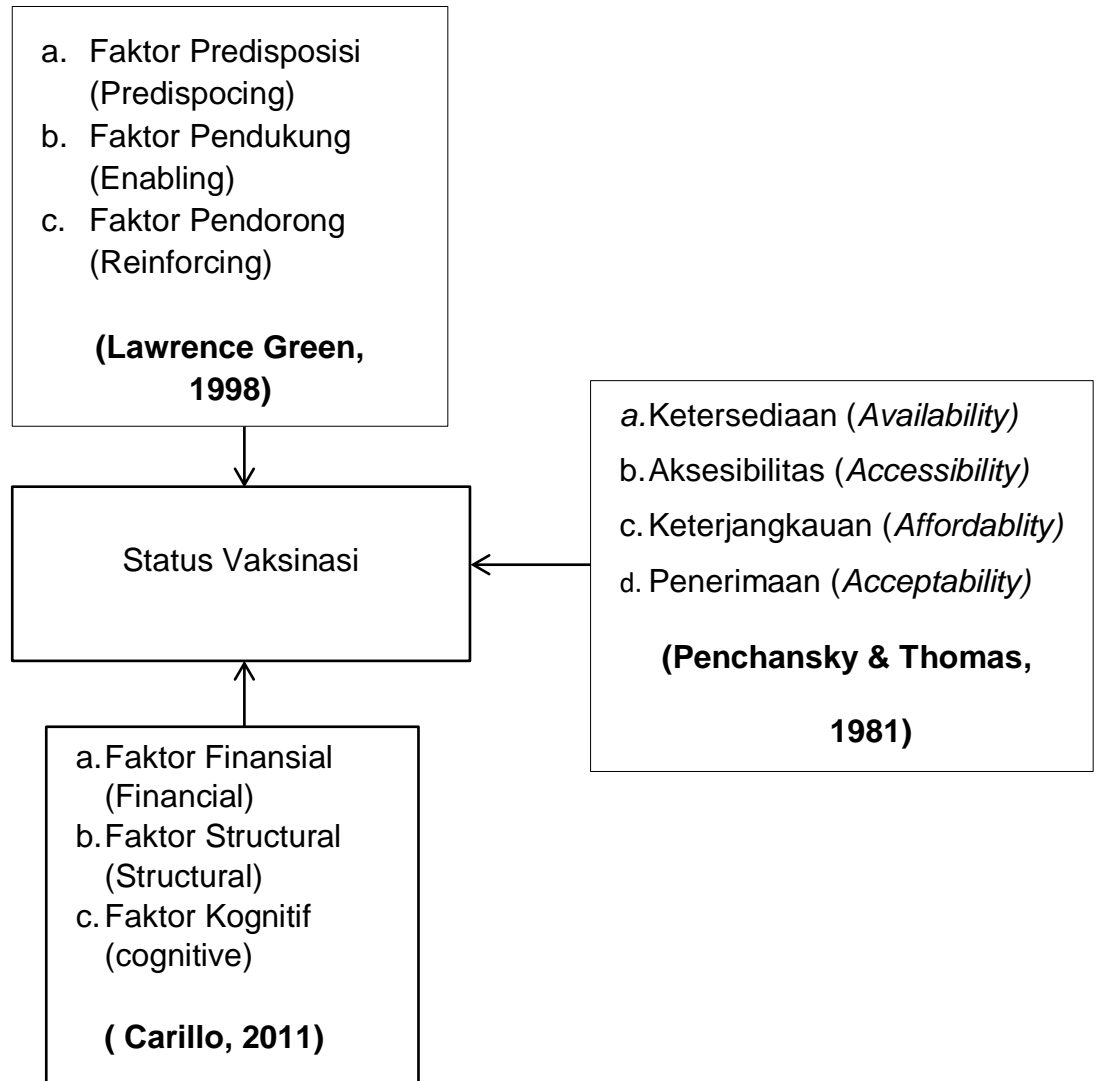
a. Faktor Predisposisi (Predispocing)
b. Faktor Pendukung (Enabling)
c. Faktor Pendorong (Reinforcing)

**(Lawrence Green, 1998)**

Status Vaksinasi

a. Ketersediaan (*Availability)*
b. Aksesibilitas (*Accessibility)*
c. Keterjangkauan (*Affordablity)*
d. Penerimaan (*Acceptability)*

**(Penchansky & Thomas, 1981)**

a. Faktor Finansial (Financial)
b. Faktor Structural (Structural)
c. Faktor Kognitif (cognitive)

**( Carillo, 2011)**